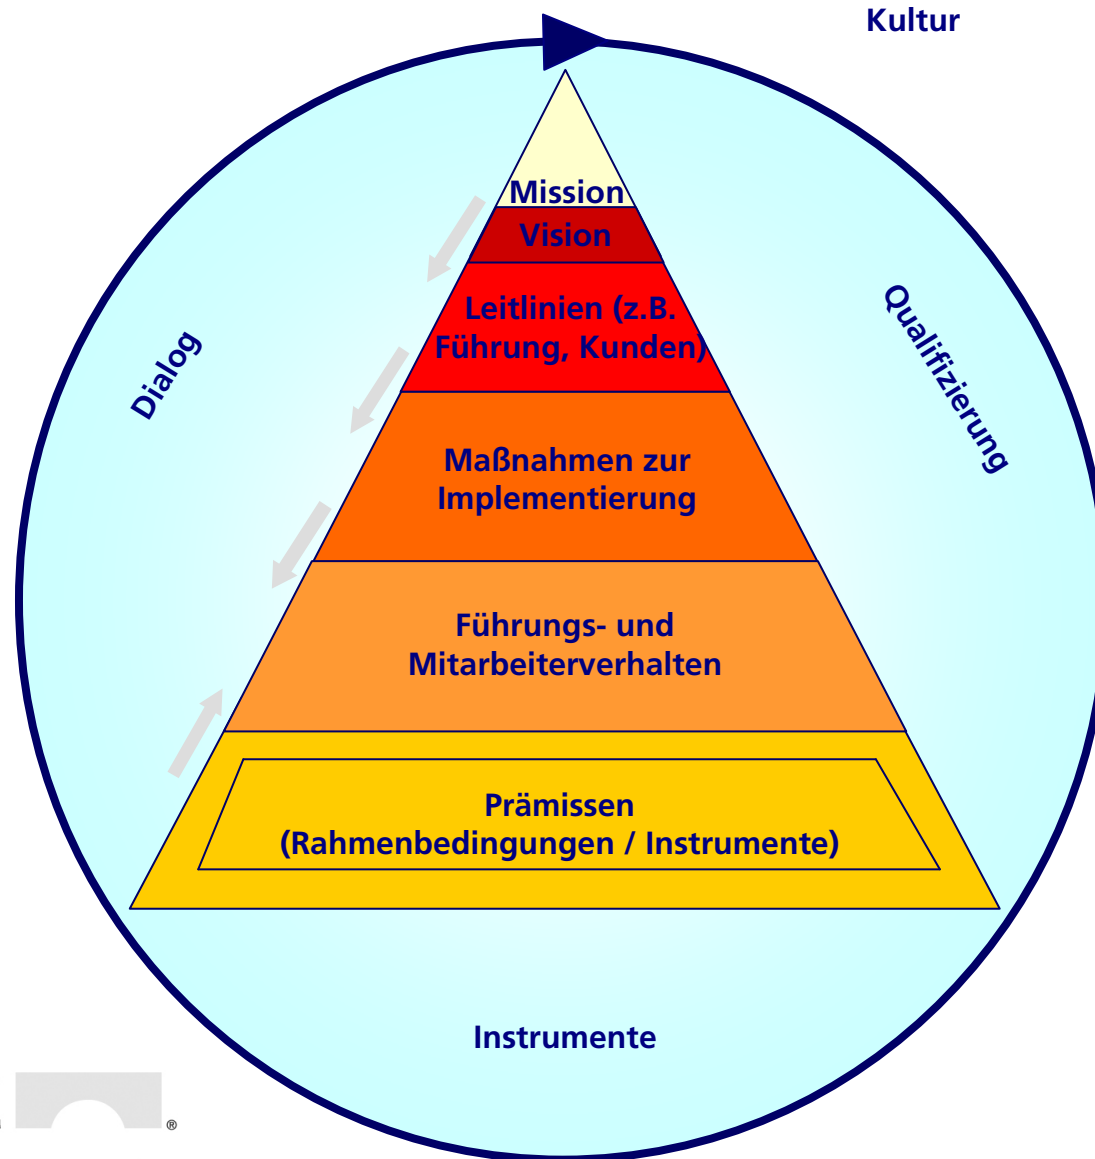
Kultur

Mission

Vision

Leitlinien (z.B. Führung, Kunden)

Maßnahmen zur Implementierung

Führungs- und Mitarbeiterverhalten

Prämissen (Rahmenbedingungen / Instrumente)

Dialog

Qualifizierung

Instrumente

®